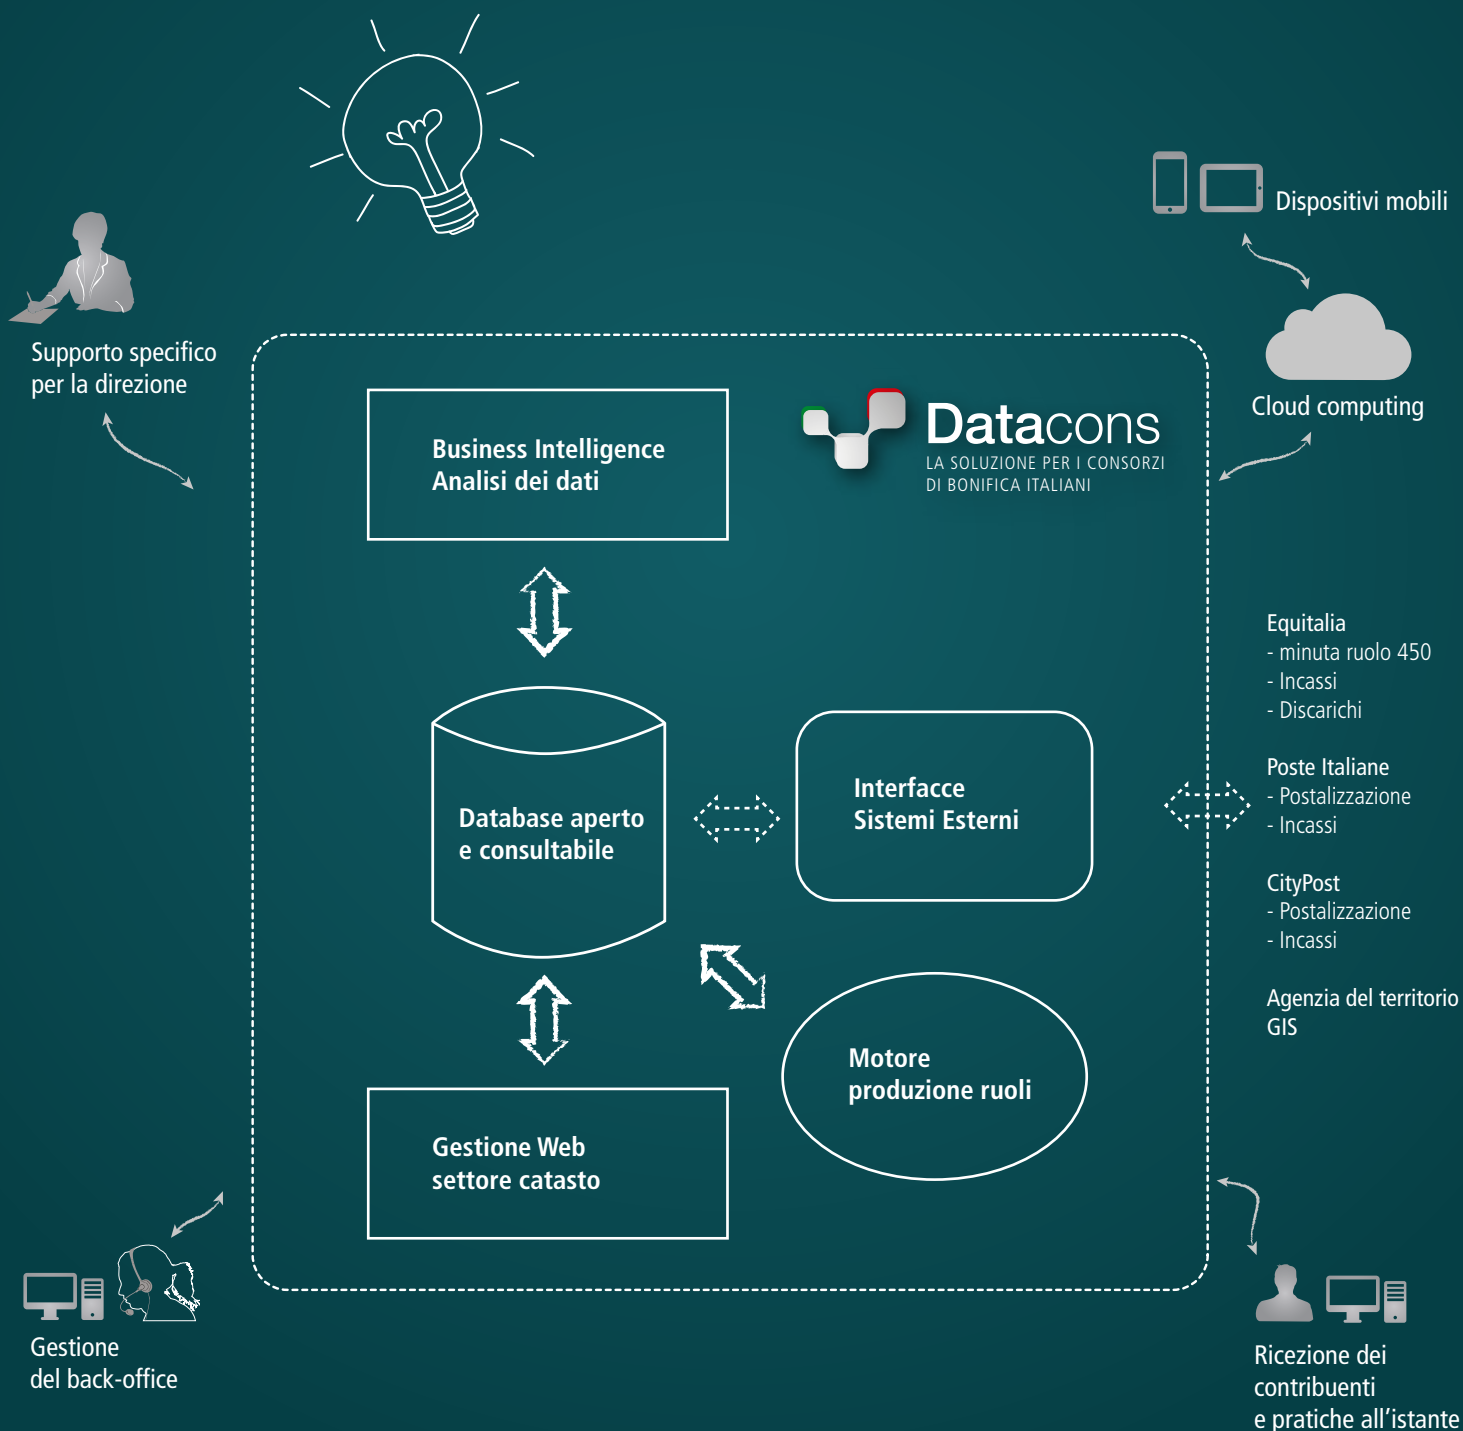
Supporto specifico per la direzione

Dispositivi mobili

Cloud computing

Datacons
LA SOLUZIONE PER I CONSORZI DI BONIFICA ITALIANI

Business Intelligence
Analisi dei dati

Database aperto
e consultabile

Interfacce
Sistemi Esterni

Motore
produzione ruoli

Gestione Web
settore catasto

Equitalia
- minuta ruolo 450
- Incassi
- Discarichi

Poste Italiane
- Postalizzazione
- Incassi

CityPost
- Postalizzazione
- Incassi

Agenzia del territorio
GIS

Gestione
del back-office

Ricezione dei contribuenti
e pratiche all'istante